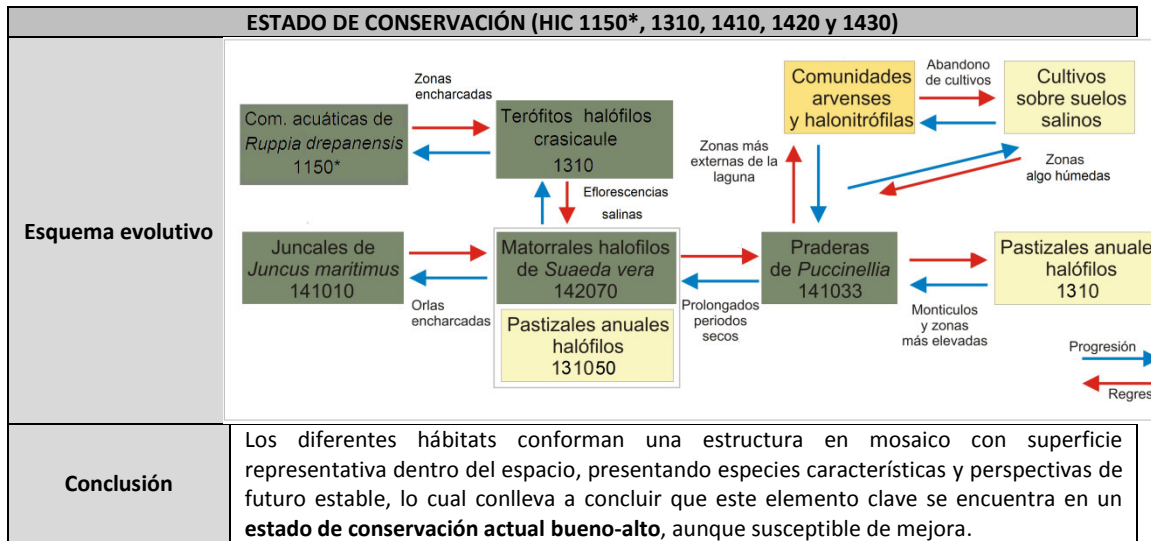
ESTADO DE CONSERVACIÓN (HIC 1150*, 1310, 1410, 1420 y 1430)

Esquema evolutivo

Zonas encharcadas

Com. acuáticas de *Ruppia drepanensis* 1150*

Terófitos halófilos crasicaule 1310

Eflorescencias salinas

Juncales de *Juncus maritimus* 141010

Orlas encharcadas

Matorrales halofilos de *Suaeda vera* 142070

Pastizales anuales halófilos 131050

Prolongados periodos secos

Zonas más externas de la laguna

Comunidades arvenses y halonitrófilas

Abandono de cultivos

Cultivos sobre suelos salinos

Zonas algo húmedas

Praderas de *Puccinellia* 141033

Pastizales anuale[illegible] halófilos 1310

Monticulos y zonas más elevadas

Progresión

Regres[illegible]

Conclusión

Los diferentes hábitats conforman una estructura en mosaico con superficie representativa dentro del espacio, presentando especies características y perspectivas de futuro estable, lo cual conlleva a concluir que este elemento clave se encuentra en un **estado de conservación actual bueno-alto**, aunque susceptible de mejora.